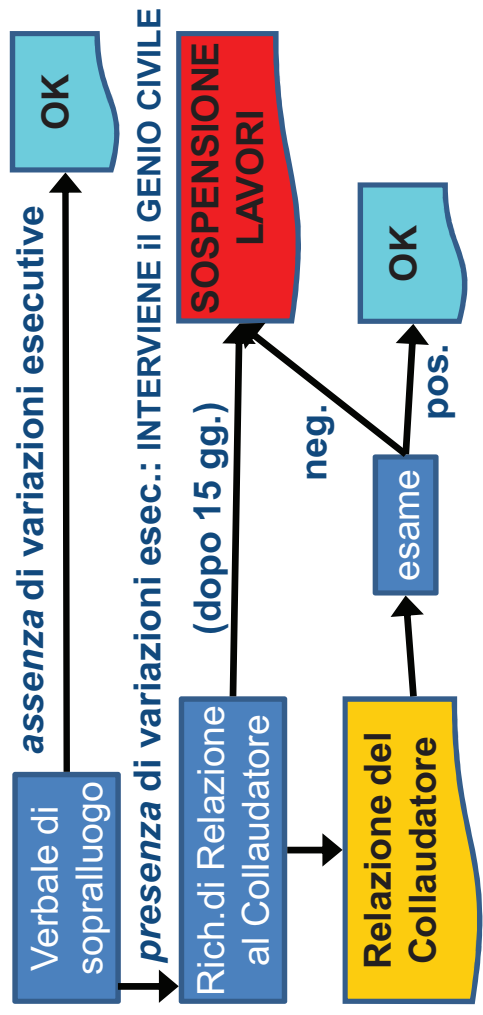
Verbale di sopralluogo

assenza di variazioni esecutive

OK

presenza di variazioni esec.: INTERVIENE il GENIO CIVILE

Rich.di Relazione al Collaudatore

(dopo 15 gg.)

SOSPENSIONE LAVORI

Relazione del Collaudatore

esame

neg.

pos.

OK